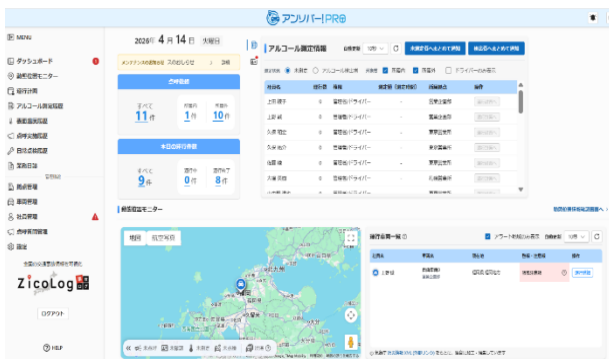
アンソバー!PRO

MENU
ダッシュボード
運行状況モニター
運行計画
アルコール測定記録
乗務記録
点呼実施記録
日次点検記録
業務日誌
管理者
乗務員管理
車両管理
社員管理
点呼者管理
設定

ZicoLog

ログアウト

HELP

2026年 4月 14日 火曜日

メンテナンスのお知らせ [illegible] 詳細

点呼状況
すべて 11件
対面 1件
IT 10件

本日の点呼予定
すべて 9件
完了 0件
未完了 8件

アルコール測定情報
未実施 済 要確認 ドライバーのみ表示

| 社員名 | 測定 | 種類 | 数値 | 測定場所 | 操作 |
|---|---|---|---|---|---|
| 上田 健太 | 0.00 | 業務前/ドライバー | | 営業所 | |
| 上田 誠 | 0.00 | 業務前/ドライバー | | 東京営業所 | |
| 久保 和也 | 0.00 | 業務前/ドライバー | | 東京営業所 | |
| 久保 由行 | 0.00 | 業務前/ドライバー | | 東京営業所 | |
| 佐藤 健 | 0.00 | 業務前/ドライバー | | 東京営業所 | |
| 大塚 直美 | 0.00 | 業務前/ドライバー | | 石狩営業所 | |

運行状況モニター
地図 航空写真

運行計画一覧
| 社員名 | 車両名 | 出発 | 到着 | 操作 |
|---|---|---|---|---|
| 上野 健 | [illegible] | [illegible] | 運行中 | |